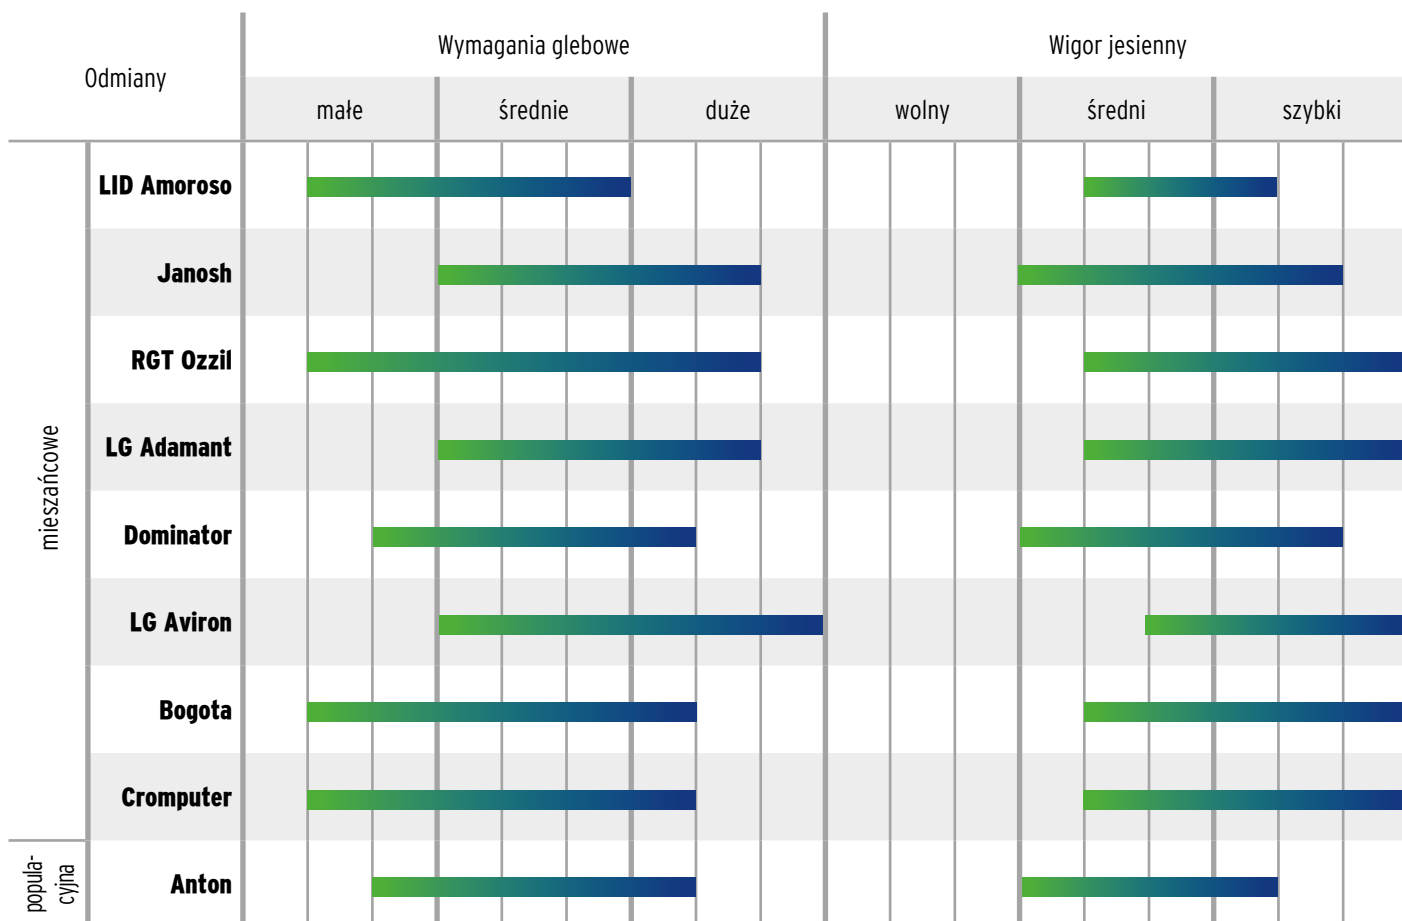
| Odmiany | | Wymagania glebowe | | | Wigor jesienny | | |
|---|---|---|---|---|---|---|---|
| | | małe | średnie | duże | wolny | średni | szybki |
| mieszańcowe | LID Amoroso | | | | | | |
| | Janosh | | | | | | |
| | RGT Ozzil | | | | | | |
| | LG Adamant | | | | | | |
| | Dominator | | | | | | |
| | LG Aviron | | | | | | |
| | Bogota | | | | | | |
| | Cromputer | | | | | | |
| populacyjna | Anton | | | | | | |